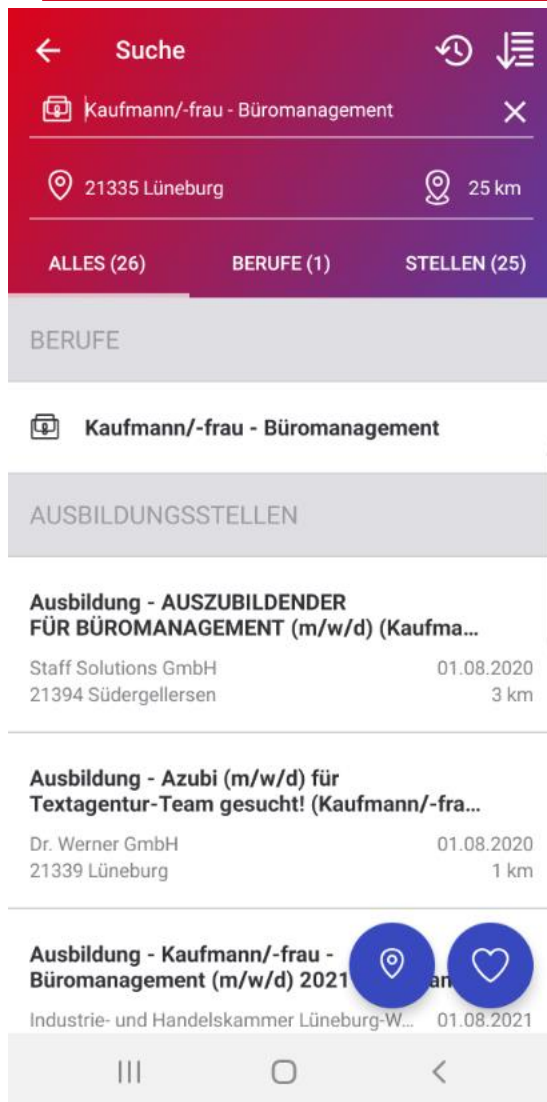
Suche

Kaufmann/-frau - Büromanagement

21335 Lüneburg

25 km

ALLES (26)
BERUFE (1)
STELLEN (25)

BERUFE

Kaufmann/-frau - Büromanagement

AUSBILDUNGSSTELLEN

Ausbildung - AUSZUBILDENDER FÜR BÜROMANAGEMENT (m/w/d) (Kaufma...
Staff Solutions GmbH
01.08.2020
21394 Südergellersen
3 km

Ausbildung - Azubi (m/w/d) für Textagentur-Team gesucht! (Kaufmann/-fra...
Dr. Werner GmbH
01.08.2020
21339 Lüneburg
1 km

Ausbildung - Kaufmann/-frau - Büromanagement (m/w/d) 2021 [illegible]an
Industrie- und Handelskammer Lüneburg-W...
01.08.2021